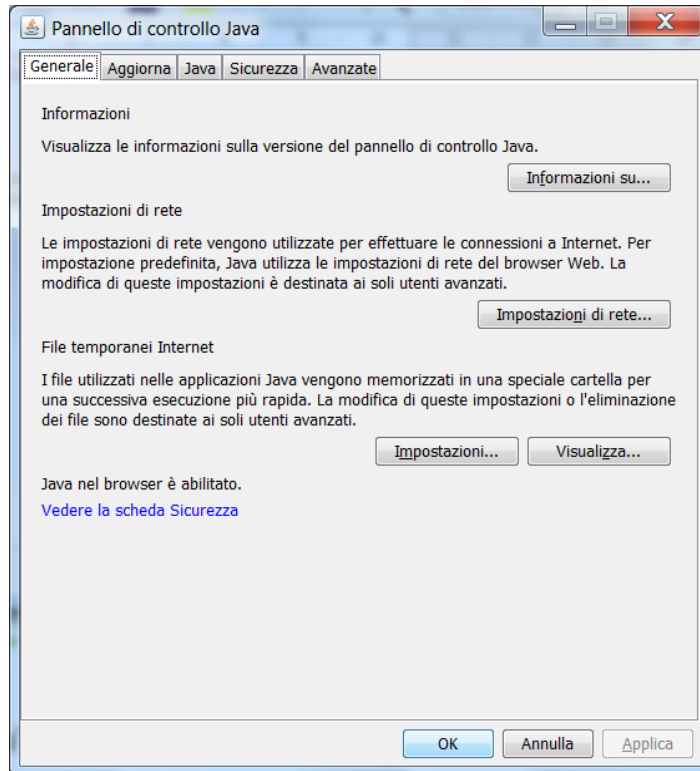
Pannello di controllo Java

Generale | Aggiorna | Java | Sicurezza | Avanzate

Informazioni

Visualizza le informazioni sulla versione del pannello di controllo Java.

Informazioni su...

Impostazioni di rete

Le impostazioni di rete vengono utilizzate per effettuare le connessioni a Internet. Per impostazione predefinita, Java utilizza le impostazioni di rete del browser Web. La modifica di queste impostazioni è destinata ai soli utenti avanzati.

Impostazioni di rete...

File temporanei Internet

I file utilizzati nelle applicazioni Java vengono memorizzati in una speciale cartella per una successiva esecuzione più rapida. La modifica di queste impostazioni o l'eliminazione dei file sono destinate ai soli utenti avanzati.

Impostazioni... Visualizza...

Java nel browser è abilitato.

Vedere la scheda Sicurezza

OK Annulla Applica